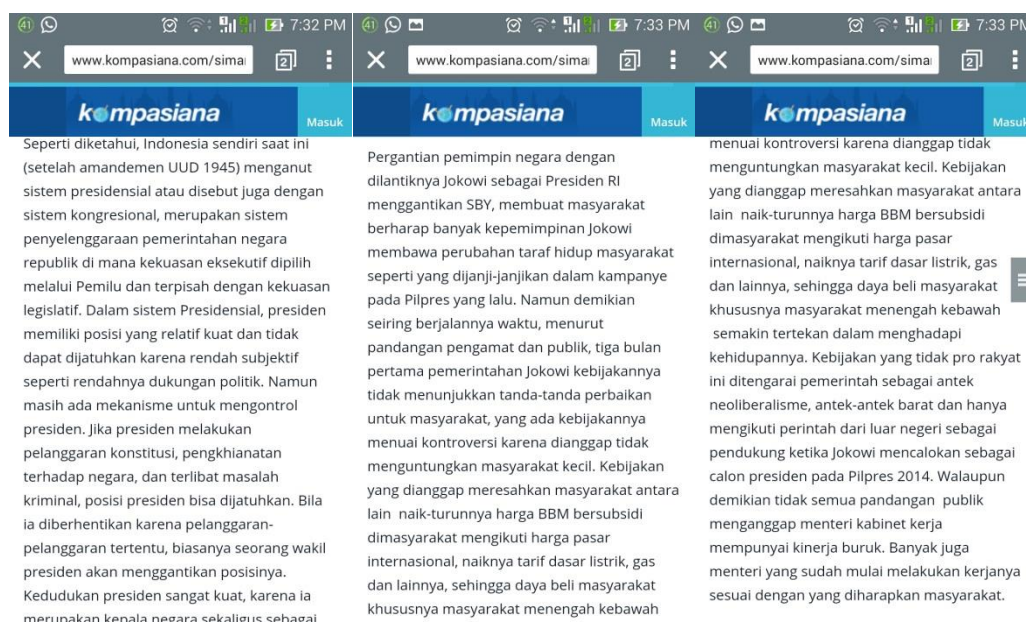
41 7:32 PM
www.kompasiana.com/sima
2
kompasiana
Masuk

Seperti diketahui, Indonesia sendiri saat ini (setelah amandemen UUD 1945) menganut sistem presidensial atau disebut juga dengan sistem kongresional, merupakan sistem penyelenggaraan pemerintahan negara republik di mana kekuasan eksekutif dipilih melalui Pemilu dan terpisah dengan kekuasan legislatif. Dalam sistem Presidensial, presiden memiliki posisi yang relatif kuat dan tidak dapat dijatuhkan karena rendah subjektif seperti rendahnya dukungan politik. Namun masih ada mekanisme untuk mengontrol presiden. Jika presiden melakukan pelanggaran konstitusi, pengkhianatan terhadap negara, dan terlibat masalah kriminal, posisi presiden bisa dijatuhkan. Bila ia diberhentikan karena pelanggaran-pelanggaran tertentu, biasanya seorang wakil presiden akan menggantikan posisinya. Kedudukan presiden sangat kuat, karena ia merupakan kepala negara sekaligus sebagai

41 7:33 PM
www.kompasiana.com/sima
2
kompasiana
Masuk

Pergantian pemimpin negara dengan dilantiknya Jokowi sebagai Presiden RI menggantikan SBY, membuat masyarakat berharap banyak kepemimpinan Jokowi membawa perubahan taraf hidup masyarakat seperti yang dijanji-janjikan dalam kampanye pada Pilpres yang lalu. Namun demikian seiring berjalannya waktu, menurut pandangan pengamat dan publik, tiga bulan pertama pemerintahan Jokowi kebijakannya tidak menunjukkan tanda-tanda perbaikan untuk masyarakat, yang ada kebijakannya menuai kontroversi karena dianggap tidak menguntungkan masyarakat kecil. Kebijakan yang dianggap meresahkan masyarakat antara lain naik-turunnya harga BBM bersubsidi dimasyarakat mengikuti harga pasar internasional, naiknya tarif dasar listrik, gas dan lainnya, sehingga daya beli masyarakat khususnya masyarakat menengah kebawah

41 7:33 PM
www.kompasiana.com/sima
2
kompasiana
Masuk

menuai kontroversi karena dianggap tidak menguntungkan masyarakat kecil. Kebijakan yang dianggap meresahkan masyarakat antara lain naik-turunnya harga BBM bersubsidi dimasyarakat mengikuti harga pasar internasional, naiknya tarif dasar listrik, gas dan lainnya, sehingga daya beli masyarakat khususnya masyarakat menengah kebawah semakin tertekan dalam menghadapi kehidupannya. Kebijakan yang tidak pro rakyat ini ditengarai pemerintah sebagai antek neoliberalisme, antek-antek barat dan hanya mengikuti perintah dari luar negeri sebagai pendukung ketika Jokowi mencalokan sebagai calon presiden pada Pilpres 2014. Walaupun demikian tidak semua pandangan publik menganggap menteri kabinet kerja mempunyai kinerja buruk. Banyak juga menteri yang sudah mulai melakukan kerjanya sesuai dengan yang diharapkan masyarakat.